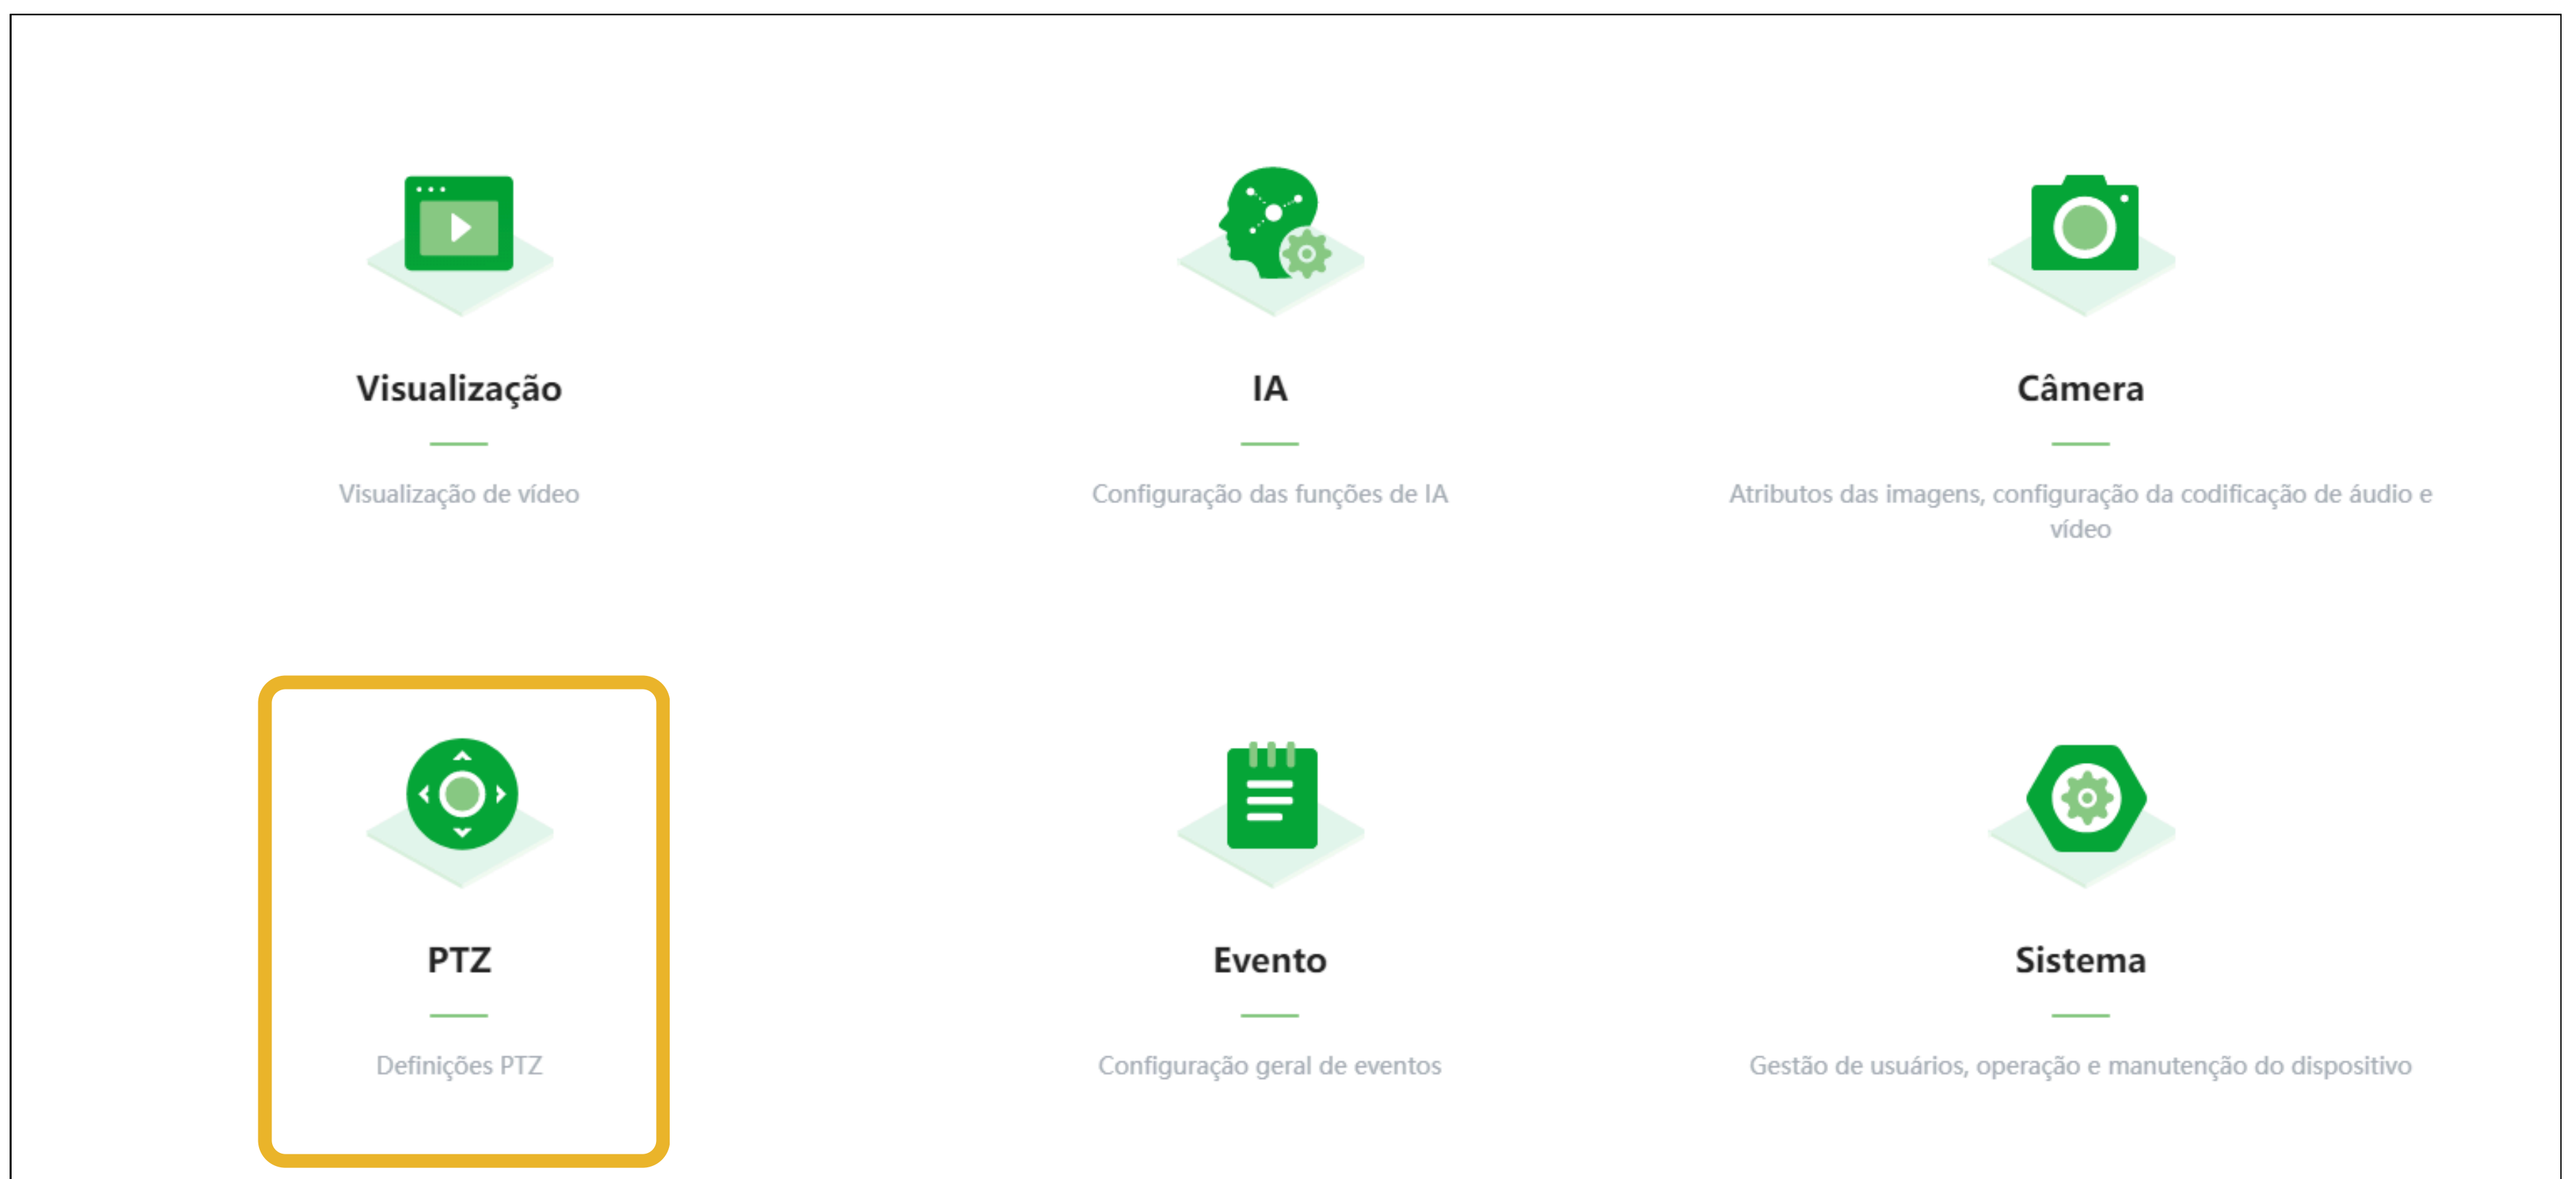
Visualização

Visualização de vídeo

IA

Configuração das funções de IA

Câmera

Atributos das imagens, configuração da codificação de áudio e vídeo

PTZ

Definições PTZ

Evento

Configuração geral de eventos

Sistema

Gestão de usuários, operação e manutenção do dispositivo